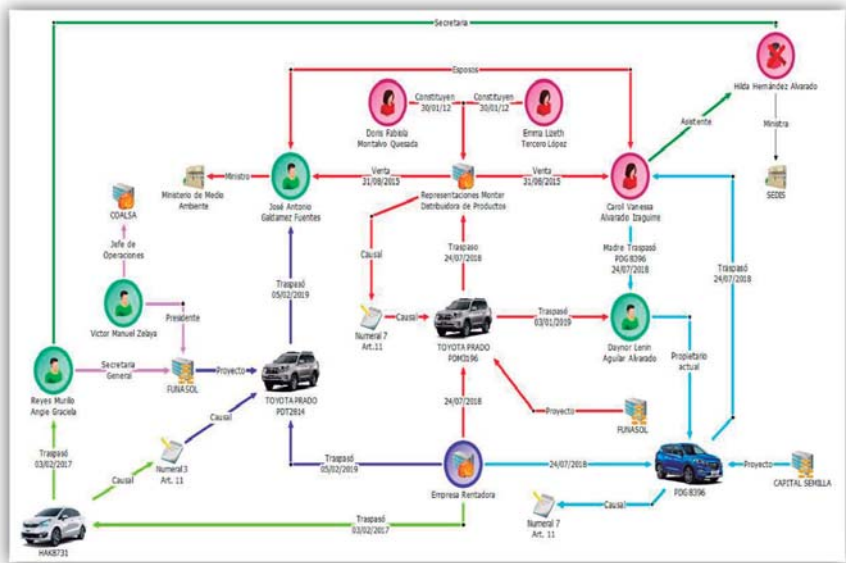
Secretaria

Esposos

Hilda Hernández Alvarado

Constituyen 30/01/12

Constituyen 30/01/12

Doris Fabiola Montalvo Quesada

Emma Lizeth Tercero López

Ministra

Asistente

SEDIS

Ministro

Venta 31/08/2015

Venta 31/08/2015

Ministerio de Medio Ambiente

José Antonio Galdamez Fuentes

Representaciones Monter Distribuidora de Productos

Carol Vanessa Alvarado Izaguirre

COALSA

Jefe de Operaciones

Causal

Traspaso 24/07/2018

Madre Traspasó PDG8396 24/07/2018

Traspasó 24/07/2018

Traspasó 05/02/2019

Victor Manuel Zelaya

Presidente

Numeral 7 Art.11

Causal

Traspaso 03/01/2019

TOYOTA PRADO POM3196

Daynor Lenin Aguilar Alvarado

Secretaria General

Proyecto

Propietario actual

Reyes Murillo Angie Graciela

FUNASOL

TOYOTA PRADO PDT2814

Causal

24/07/2018

Proyecto

FUNASOL

Numeral 3 Art. 11

Traspasó 03/02/2017

Causal

Traspasó 05/02/2019

24/07/2018

Proyecto

Empresa Rentadora

PDG8396

CAPITAL SEMILLA

Causal

Traspasó 03/02/2017

Numeral 7 Art. 11

HAK8731